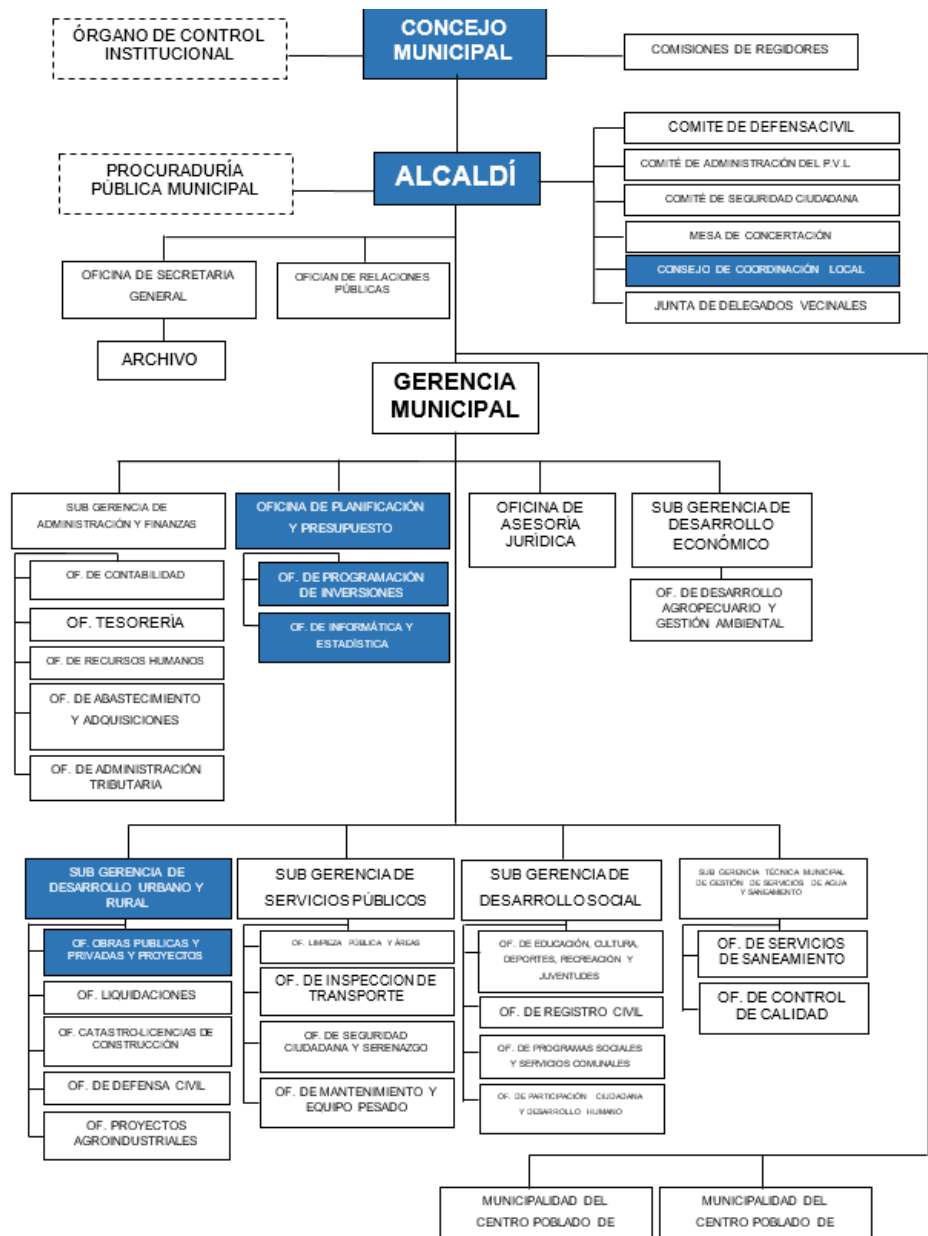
ÓRGANO DE CONTROL INSTITUCIONAL

CONCEJO MUNICIPAL

COMISIONES DE REGIDORES

COMITE DE DEFENSACIVIL

COMITÉ DE ADMINISTRACIÓN DEL P.V.L.

COMITÉ DE SEGURIDAD CIUDADANA

MESA DE CONCERTACIÓN

CONSEJO DE COORDINACIÓN LOCAL

JUNTA DE DELEGADOS VECINALES

PROCURADURÍA PÚBLICA MUNICIPAL

ALCALDÍ

OFICINA DE SECRETARIA GENERAL

OFICIAN DE RELACIONES PÚBLICAS

ARCHIVO

GERENCIA MUNICIPAL

SUB GERENCIA DE ADMINISTRACIÓN Y FINANZAS

OF. DE CONTABILIDAD

OF. TESORERÍA

OF. DE RECURSOS HUMANOS

OF. DE ABASTECIMIENTO Y ADQUISICIONES

OF. DE ADMINISTRACIÓN TRIBUTARIA

OFICINA DE PLANIFICACIÓN Y PRESUPUESTO

OF. DE PROGRAMACIÓN DE INVERSIONES

OF. DE INFORMÁTICA Y ESTADÍSTICA

OFICINA DE ASESORÍA JURÍDICA

SUB GERENCIA DE DESARROLLO ECONÓMICO

OF. DE DESARROLLO AGROPECUARIO Y GESTIÓN AMBIENTAL

SUB GERENCIA DE DESARROLLO URBANO Y RURAL

OF. OBRAS PUBLICAS Y PRIVADAS Y PROYECTOS

OF. LIQUIDACIONES

OF. CATASTRO-LICENCIAS DE CONSTRUCCIÓN

OF. DE DEFENSA CIVIL

OF. PROYECTOS AGROINDUSTRIALES

SUB GERENCIA DE SERVICIOS PÚBLICOS

OF. LIMPIEZA PÚBLICA Y ÁREAS

OF. DE INSPECCION DE TRANSPORTE

OF. DE SEGURIDAD CIUDADANA Y SERENAZGO

OF. DE MANTENIMIENTO Y EQUIPO PESADO

SUB GERENCIA DE DESARROLLO SOCIAL

OF. DE EDUCACIÓN, CULTURA, DEPORTES, RECREACIÓN Y JUVENTUDES

OF. DE REGISTRO CIVIL

OF. DE PROGRAMAS SOCIALES Y SERVICIOS COMUNALES

OF. DE PARTICIPACIÓN CIUDADANA Y DESARROLLO HUMANO

SUB GERENCIA TÉCNICA MUNICIPAL DE GESTIÓN DE SERVICIOS DE AGUA Y SANEAMIENTO

OF. DE SERVICIOS DE SANEAMIENTO

OF. DE CONTROL DE CALIDAD

MUNICIPALIDAD DEL CENTRO POBLADO DE

MUNICIPALIDAD DEL CENTRO POBLADO DE